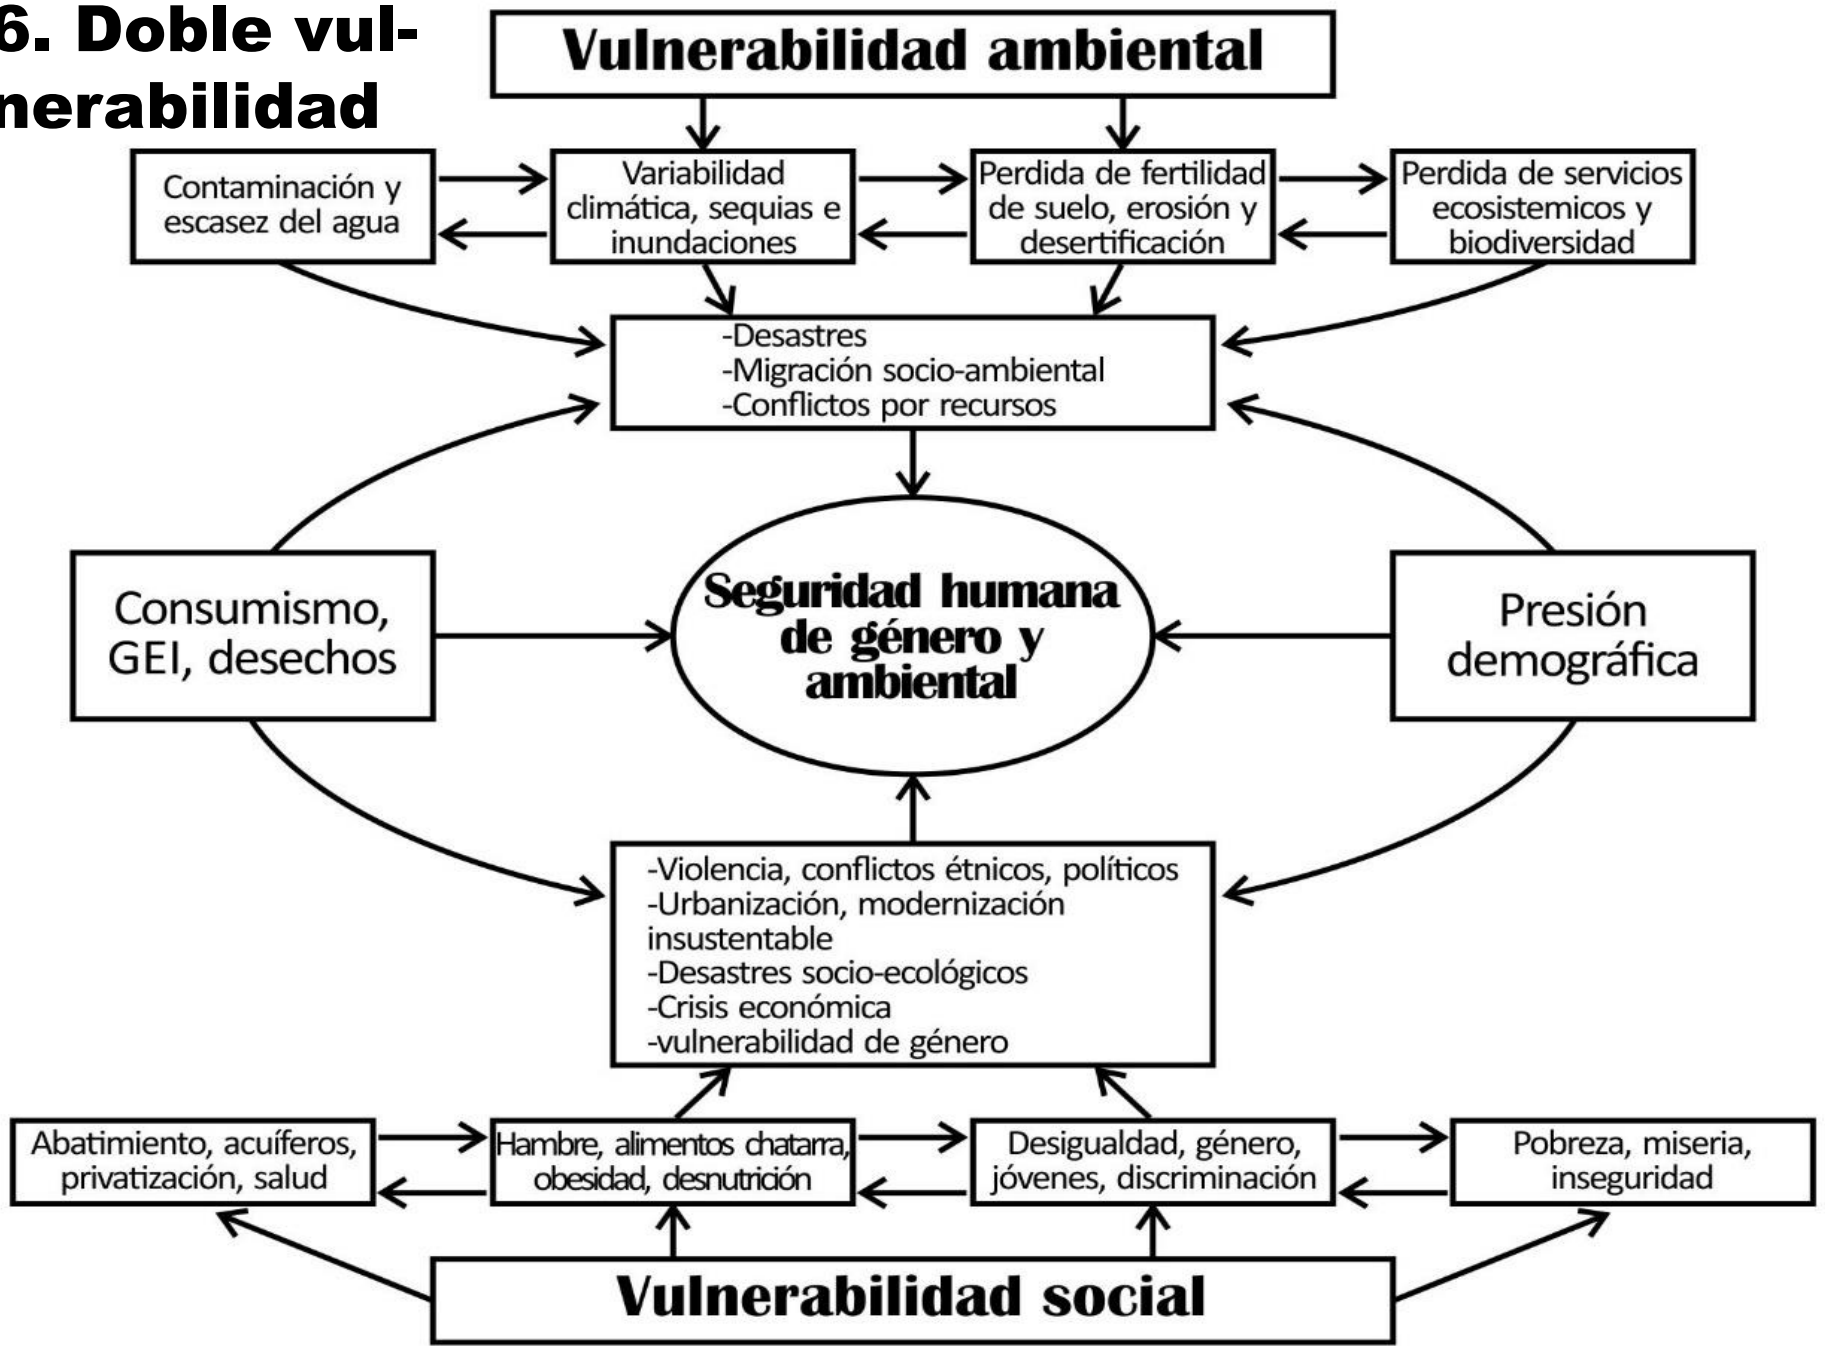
6. Doble vulnerabilidad

Vulnerabilidad ambiental

Contaminación y escasez del agua

Variabilidad climática, sequias e inundaciones

Perdida de fertilidad de suelo, erosión y desertificación

Perdida de servicios ecosistemicos y biodiversidad

-Desastres
-Migración socio-ambiental
-Conflictos por recursos

Consumismo, GEI, desechos

Seguridad humana de género y ambiental

Presión demográfica

-Violencia, conflictos étnicos, políticos
-Urbanización, modernización insustentable
-Desastres socio-ecológicos
-Crisis económica
-vulnerabilidad de género

Abatimiento, acuíferos, privatización, salud

Hambre, alimentos chatarra, obesidad, desnutrición

Desigualdad, género, jóvenes, discriminación

Pobreza, miseria, inseguridad

Vulnerabilidad social